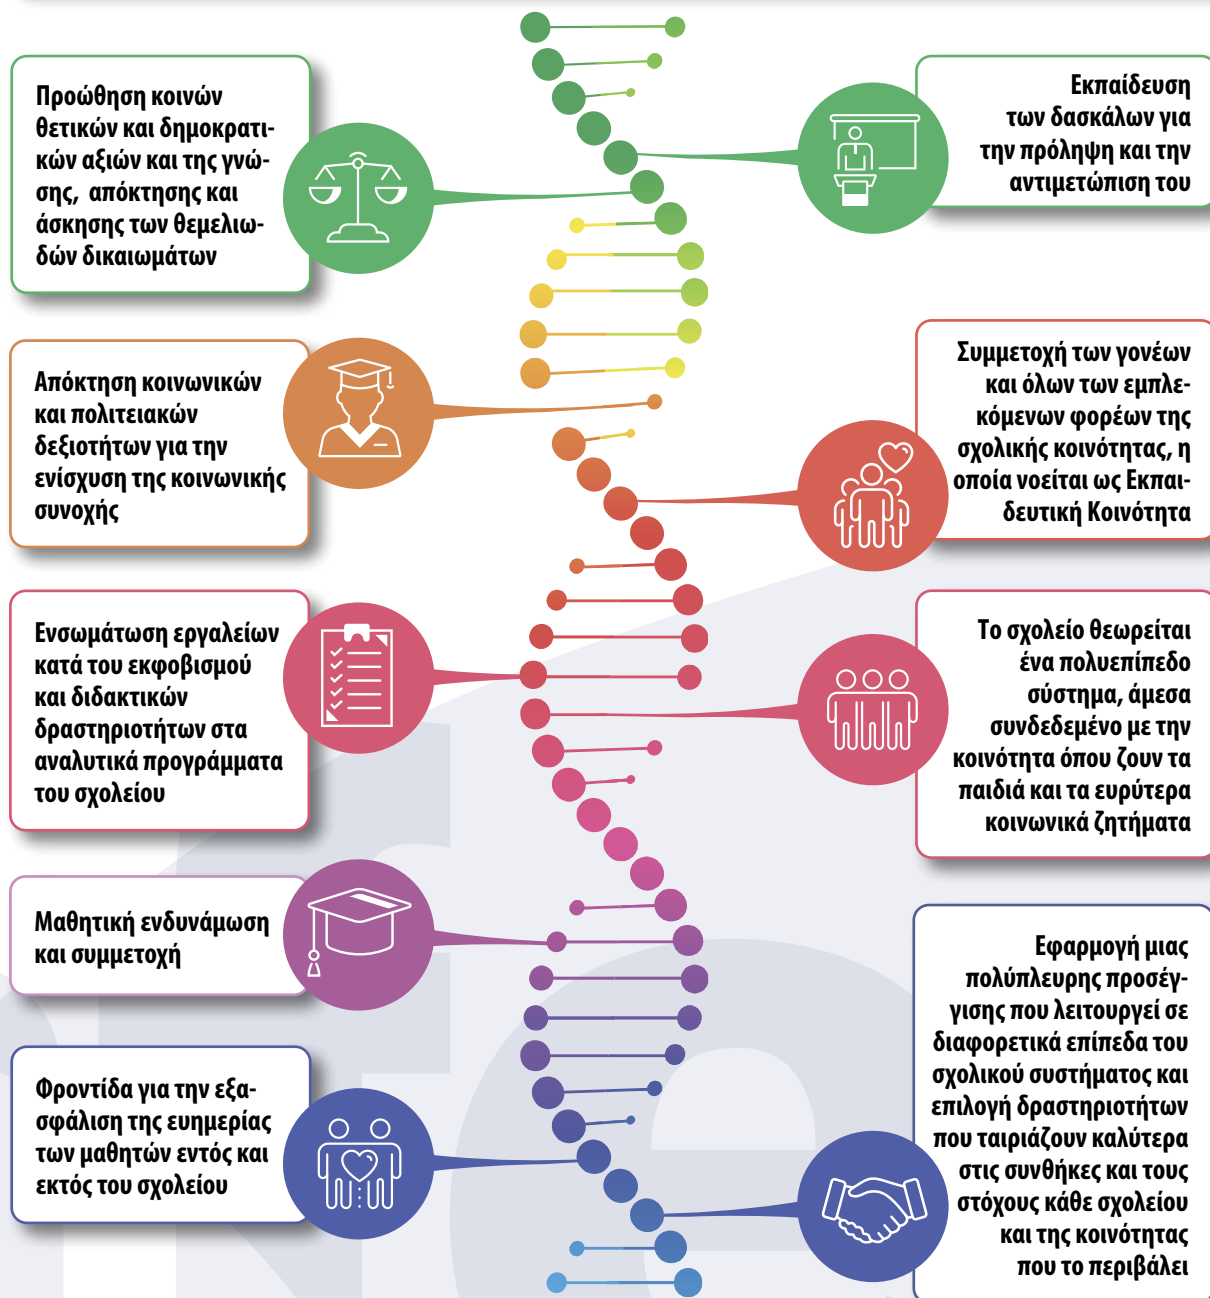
Προώθηση κοινών θετικών και δημοκρατικών αξιών και της γνώσης, απόκτησης και άσκησης των θεμελιωδών δικαιωμάτων

Εκπαίδευση των δασκάλων για την πρόληψη και την αντιμετώπιση του

Απόκτηση κοινωνικών και πολιτειακών δεξιοτήτων για την ενίσχυση της κοινωνικής συνοχής

Συμμετοχή των γονέων και όλων των εμπλεκόμενων φορέων της σχολικής κοινότητας, η οποία νοείται ως Εκπαιδευτική Κοινότητα

Ενσωμάτωση εργαλείων κατά του εκφοβισμού και διδακτικών δραστηριοτήτων στα αναλυτικά προγράμματα του σχολείου

Το σχολείο θεωρείται ένα πολυεπίπεδο σύστημα, άμεσα συνδεδεμένο με την κοινότητα όπου ζουν τα παιδιά και τα ευρύτερα κοινωνικά ζητήματα

Μαθητική ενδυνάμωση και συμμετοχή

Εφαρμογή μιας πολύπλευρης προσέγγισης που λειτουργεί σε διαφορετικά επίπεδα του σχολικού συστήματος και επιλογή δραστηριοτήτων που ταιριάζουν καλύτερα στις συνθήκες και τους στόχους κάθε σχολείου και της κοινότητας που το περιβάλει

Φροντίδα για την εξασφάλιση της ευημερίας των μαθητών εντός και εκτός του σχολείου